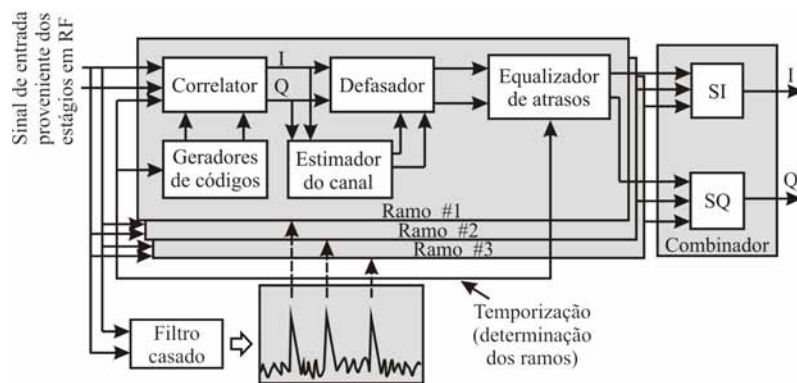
Sinal de entrada proveniente dos estágios em RF

Correlator

I

Q

Defasador

Equalizador de atrasos

SI

I

Geradores de códigos

Estimador do canal

SQ

Q

Ramo #1

Ramo #2

Ramo #3

Combinador

Filtro casado

Temporização (determinação dos ramos)